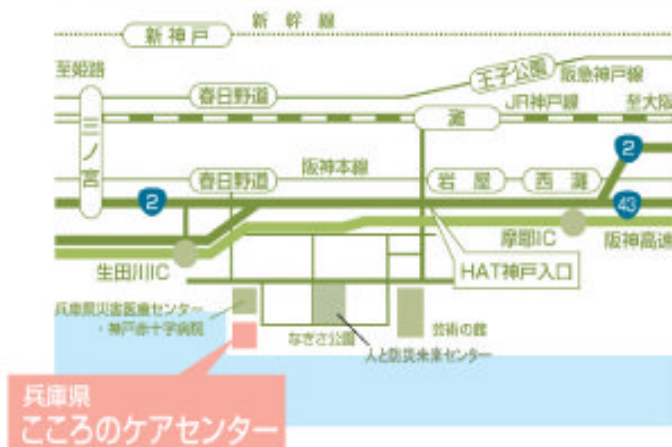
新幹線
新神戸
至姫路
王子公園
阪急神戸線
春日野道
灘
JR神戸線
至大阪
三ノ宮
2
春日野道
阪神本線
岩屋
西灘
2
43
摩耶IC
阪神高速
生田川IC
HAT神戸入口
兵庫県災害医療センター
・神戸赤十字病院
なぎさ公園
芸術の館
人と防災未来センター
兵庫県
こころのケアセンター